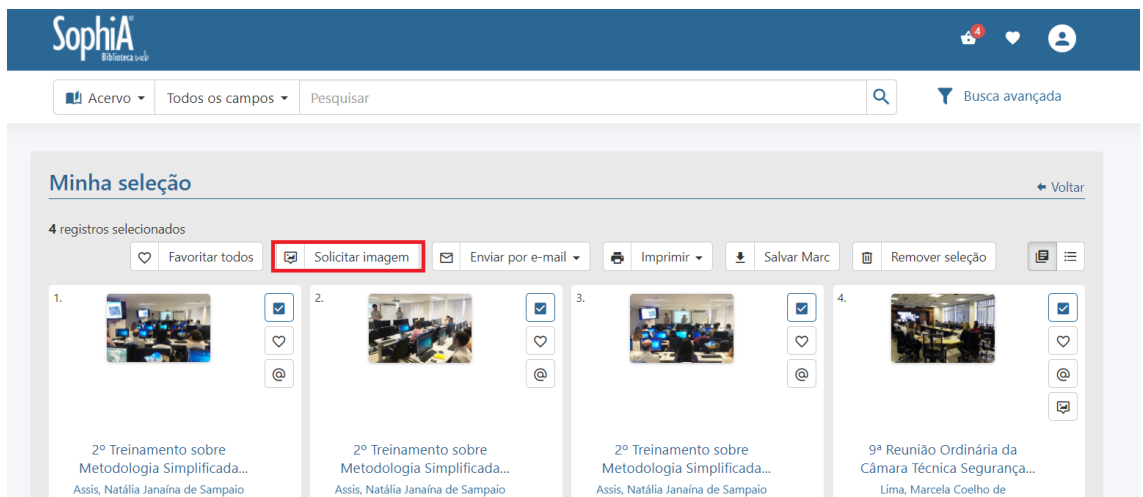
SophiA
Biblioteca web

4

Acervo
Todos os campos
Pesquisar
Busca avançada

Minha seleção
Voltar

4 registros selecionados

Favoritar todos
Solicitar imagem
Enviar por e-mail
Imprimir
Salvar Marc
Remover seleção

1.
2º Treinamento sobre Metodologia Simplificada...
Assis, Natália Janaína de Sampaio

2.
2º Treinamento sobre Metodologia Simplificada...
Assis, Natália Janaína de Sampaio

3.
2º Treinamento sobre Metodologia Simplificada...
Assis, Natália Janaína de Sampaio

4.
9ª Reunião Ordinária da Câmara Técnica Segurança...
Lima, Marcela Coelho de